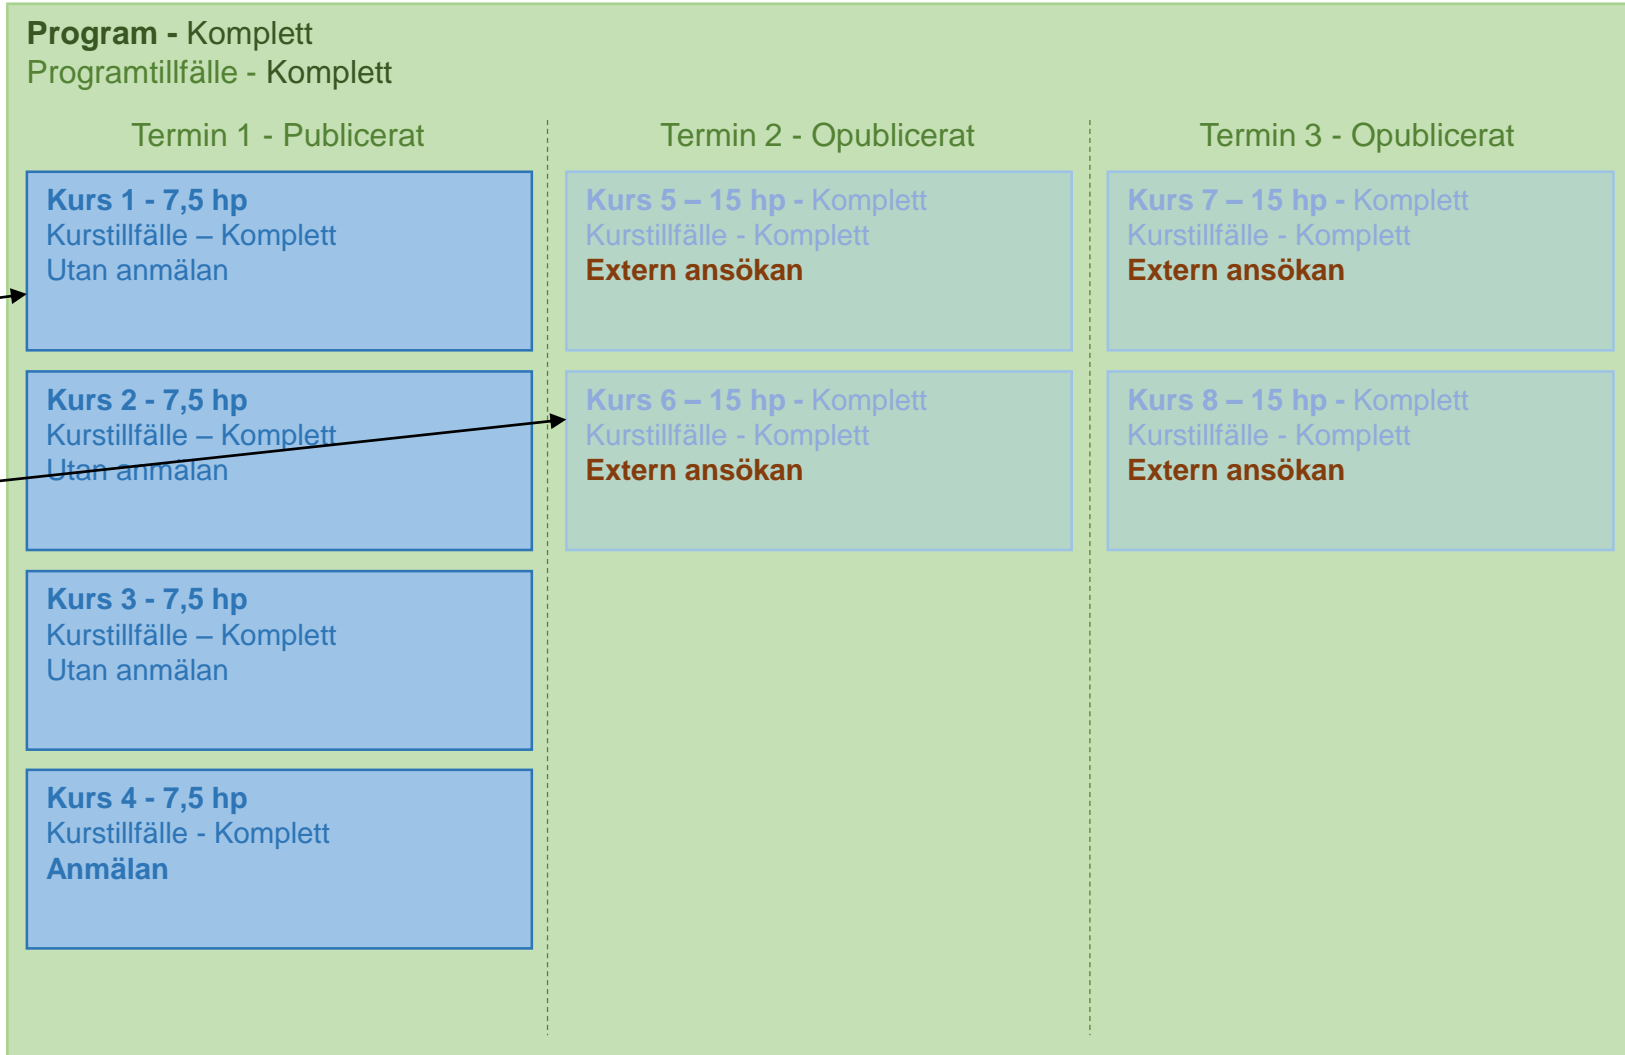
**Program** - Komplett
Programtillfälle - Komplett

Termin 1 - Publicerat

**Kurs 1 - 7,5 hp**
Kurstillfälle – Komplett
Utan anmälan

**Kurs 2 - 7,5 hp**
Kurstillfälle – Komplett
Utan anmälan

**Kurs 3 - 7,5 hp**
Kurstillfälle – Komplett
Utan anmälan

**Kurs 4 - 7,5 hp**
Kurstillfälle - Komplett
**Anmälan**

Termin 2 - Opublicerat

**Kurs 5 – 15 hp** - Komplett
Kurstillfälle - Komplett
**Extern ansökan**

**Kurs 6 – 15 hp** - Komplett
Kurstillfälle - Komplett
**Extern ansökan**

Termin 3 - Opublicerat

**Kurs 7 – 15 hp** - Komplett
Kurstillfälle - Komplett
**Extern ansökan**

**Kurs 8 – 15 hp** - Komplett
Kurstillfälle - Komplett
**Extern ansökan**